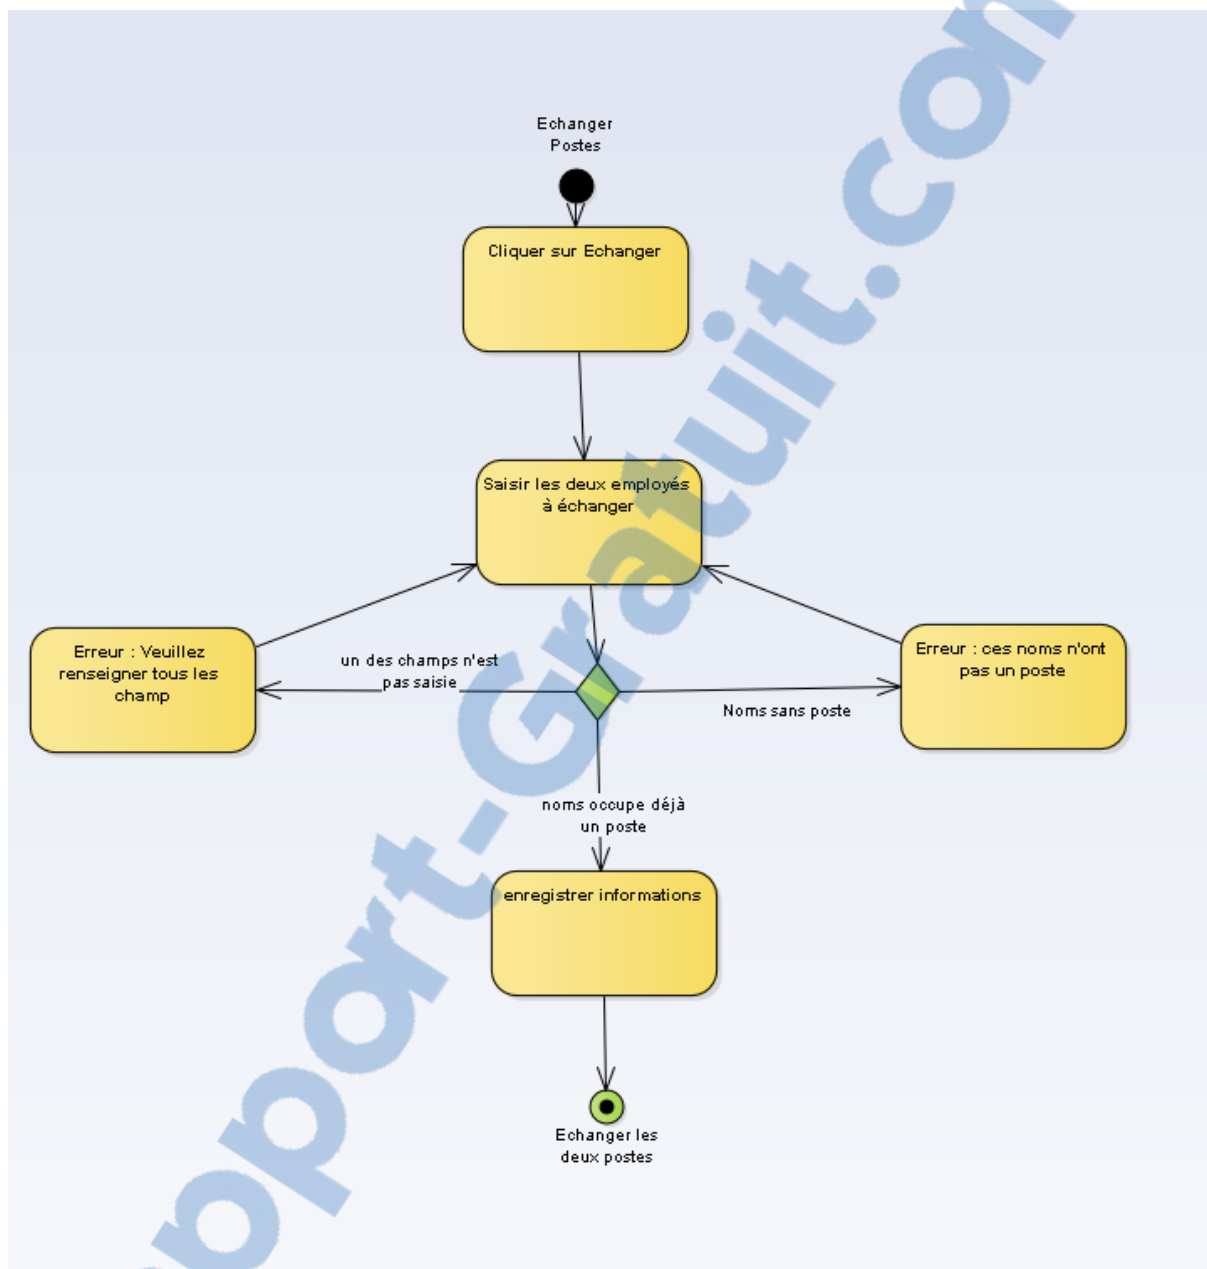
Echanger Postes

Cliquer sur Echanger

Saisir les deux employés à échanger

Erreur : Veuillez renseigner tous les champ

un des champs n'est pas saisie

Erreur : ces noms n'ont pas un poste

Noms sans poste

noms occupe déjà un poste

enregistrer informations

Echanger les deux postes

pport-Gratuit.com